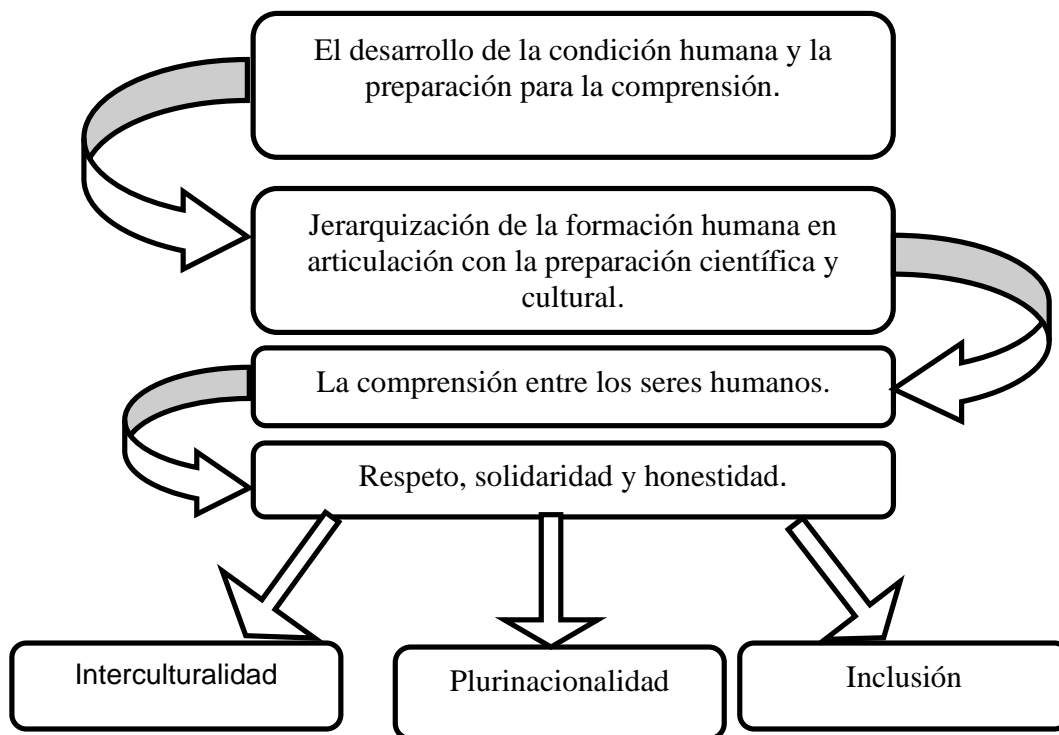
El desarrollo de la condición humana y la preparación para la comprensión.

Jerarquización de la formación humana en articulación con la preparación científica y cultural.

La comprensión entre los seres humanos.

Respeto, solidaridad y honestidad.

Interculturalidad

Plurinacionalidad

Inclusión